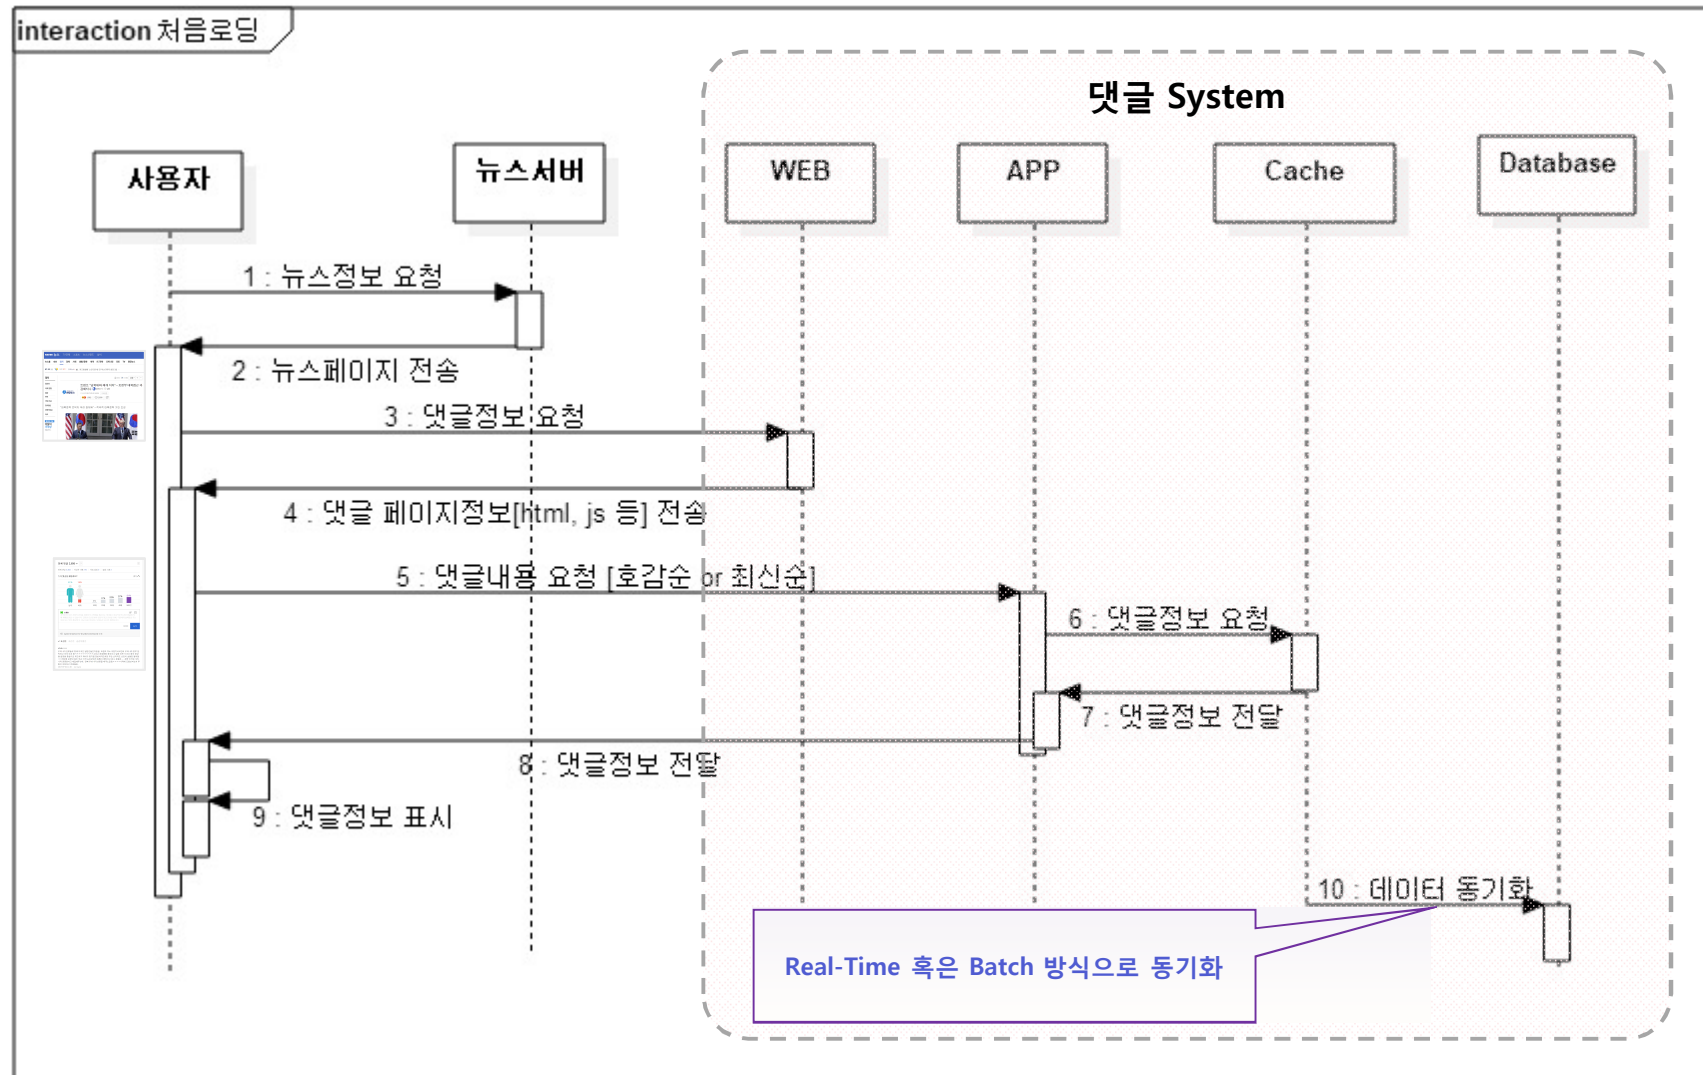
interaction 처음로딩

댓글 System

사용자

뉴스서버

WEB

APP

Cache

Database

1 : 뉴스정보 요청

2 : 뉴스페이지 전송

3 : 댓글정보 요청

4 : 댓글 페이지정보[html, js 등] 전송

5 : 댓글내용 요청 [호감순 or 최신순]

6 : 댓글정보 요청

7 : 댓글정보 전달

8 : 댓글정보 전달

9 : 댓글정보 표시

10 : 데이터 동기화

Real-Time 혹은 Batch 방식으로 동기화